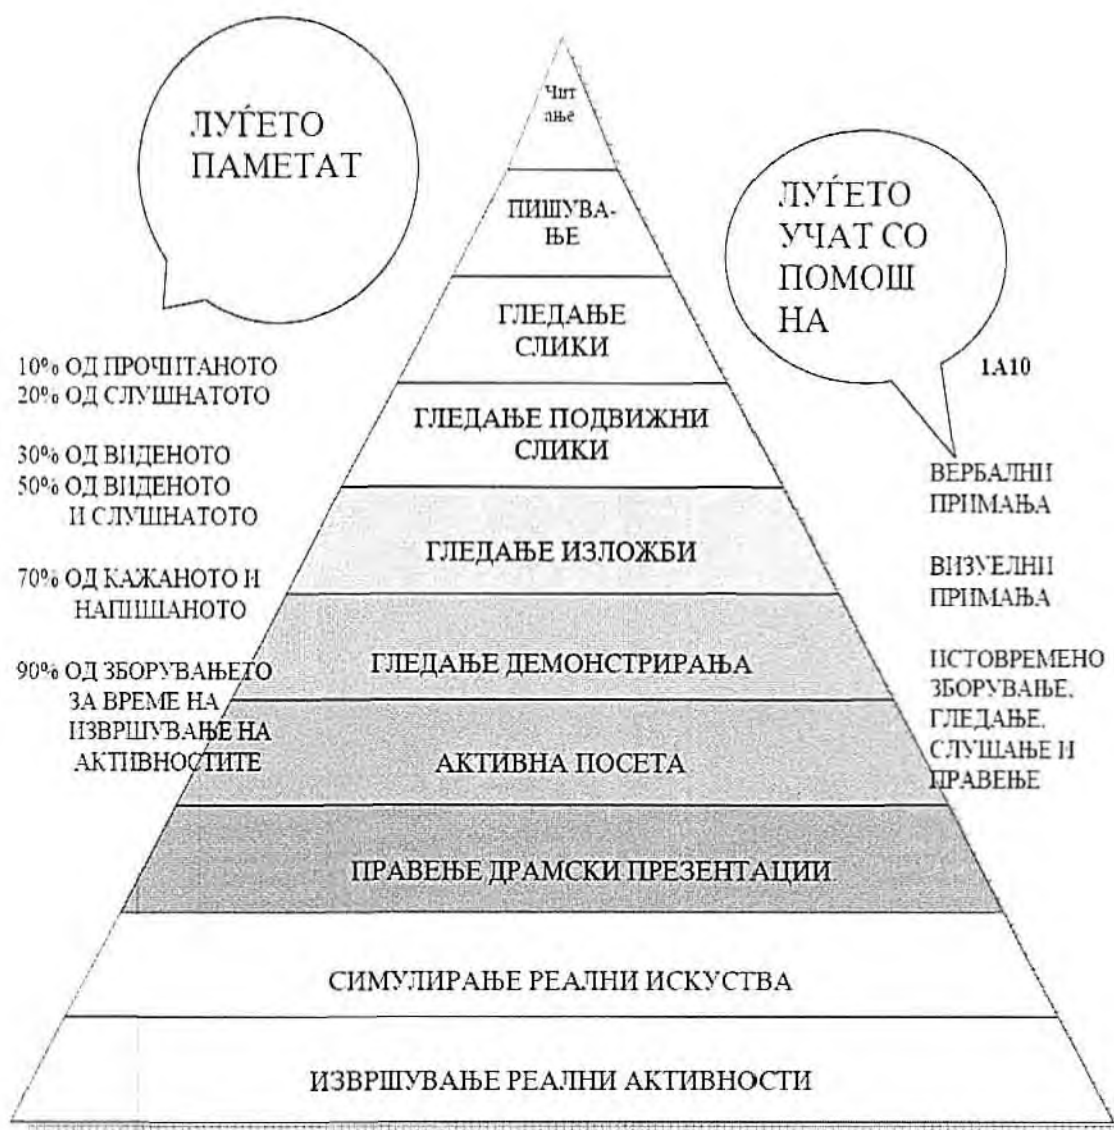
ЛУЃЕТО ПАМЕТАТ

Чит ање

ПИШУВАЊЕ

ЛУЃЕТО УЧАТ СО ПОМОШ НА

ГЛЕДАЊЕ СЛИКИ

10% ОД ПРОЧИТАНОТО
20% ОД СЛУШНАТОТО

1А10

ГЛЕДАЊЕ ПОДВИЖНИ СЛИКИ

30% ОД ВИДЕНОТО
50% ОД ВИДЕНОТО И СЛУШНАТОТО

ВЕРБАЛНИ ПРИМАЊА

ГЛЕДАЊЕ ИЗЛОЖБИ

70% ОД КАЖАНОТО И НАПИШАНОТО

ВИЗУЕЛНИ ПРИМАЊА

90% ОД ЗБОРУВАЊЕТО ЗА ВРЕМЕ НА ИЗВРШУВАЊЕ НА АКТИВНОСТИТЕ

ГЛЕДАЊЕ ДЕМОНСТРИРАЊА

ИСТОВРЕМЕНО ЗБОРУВАЊЕ, ГЛЕДАЊЕ, СЛУШАЊЕ И ПРАВЕЊЕ

АКТИВНА ПОСЕТА

ПРАВЕЊЕ ДРАМСКИ ПРЕЗЕНТАЦИИ

СИМУЛИРАЊЕ РЕАЛНИ ИСКУСТВА

ИЗВРШУВАЊЕ РЕАЛНИ АКТИВНОСТИ